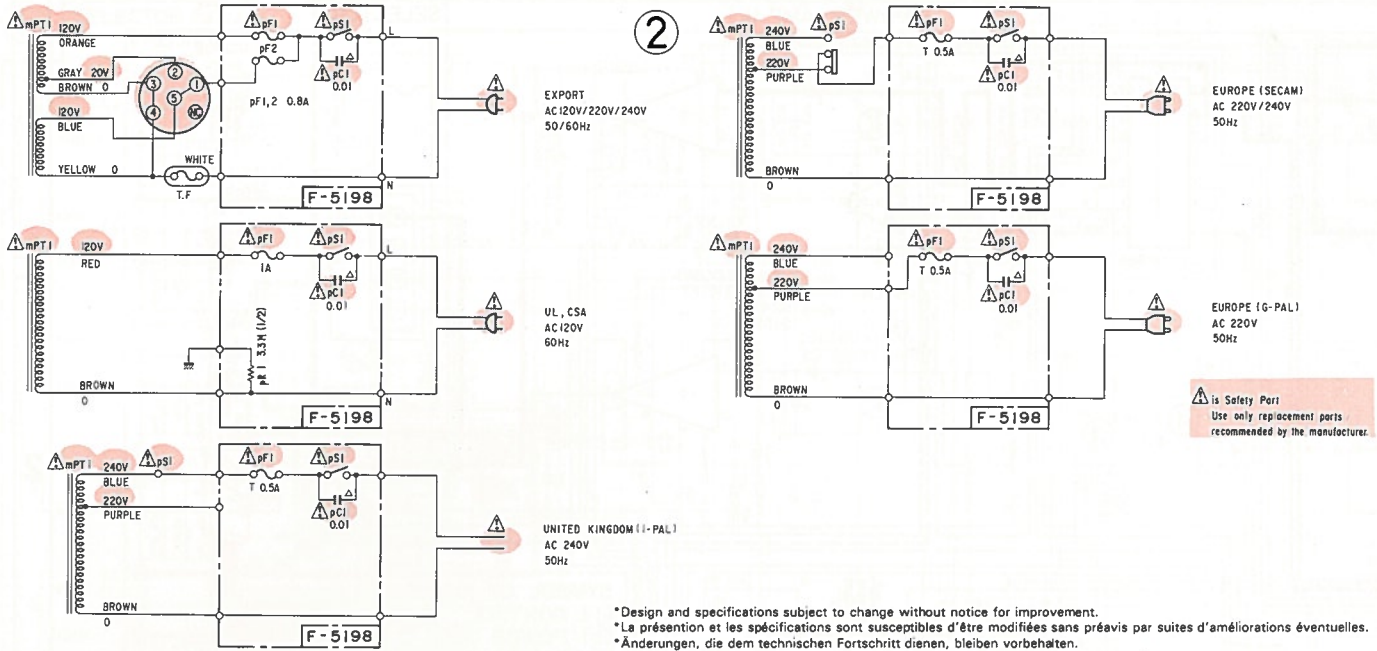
②

mPT1 120V ORANGE GRAY 20V BROWN 0 120V BLUE YELLOW 0 WHITE T.F
2 1 3 5 4 NC
pF1 pF2 pS1 pC1 0.01
pF1,2 0.8A
L N
F-5198
EXPORT
AC120V/220V/240V
50/60Hz

mPT1 120V RED BROWN 0
pF1 1A pS1 pC1 0.01
pR1 3.3M (1/2)
L N
F-5198
UL, CSA
AC120V
60Hz

mPT1 240V BLUE 220V PURPLE BROWN 0
pS1 pF1 T 0.5A pS1 pC1 0.01
F-5198
UNITED KINGDOM (I-PAL)
AC 240V
50Hz

mPT1 240V BLUE 220V PURPLE BROWN 0
pS1 pF1 T 0.5A pS1 pC1 0.01
F-5198
EUROPE (SECAM)
AC 220V/240V
50Hz

mPT1 240V BLUE 220V PURPLE BROWN 0
pF1 T 0.5A pS1 pC1 0.01
F-5198
EUROPE (G-PAL)
AC 220V
50Hz

⚠ is Safety Part
Use only replacement parts recommended by the manufacturer.

*Design and specifications subject to change without notice for improvement.
*La présention et les spécifications sont susceptibles d'être modifiées sans préavis par suites d'améliorations éventuelles.
*Änderungen, die dem technischen Fortschritt dienen, bleiben vorbehalten.